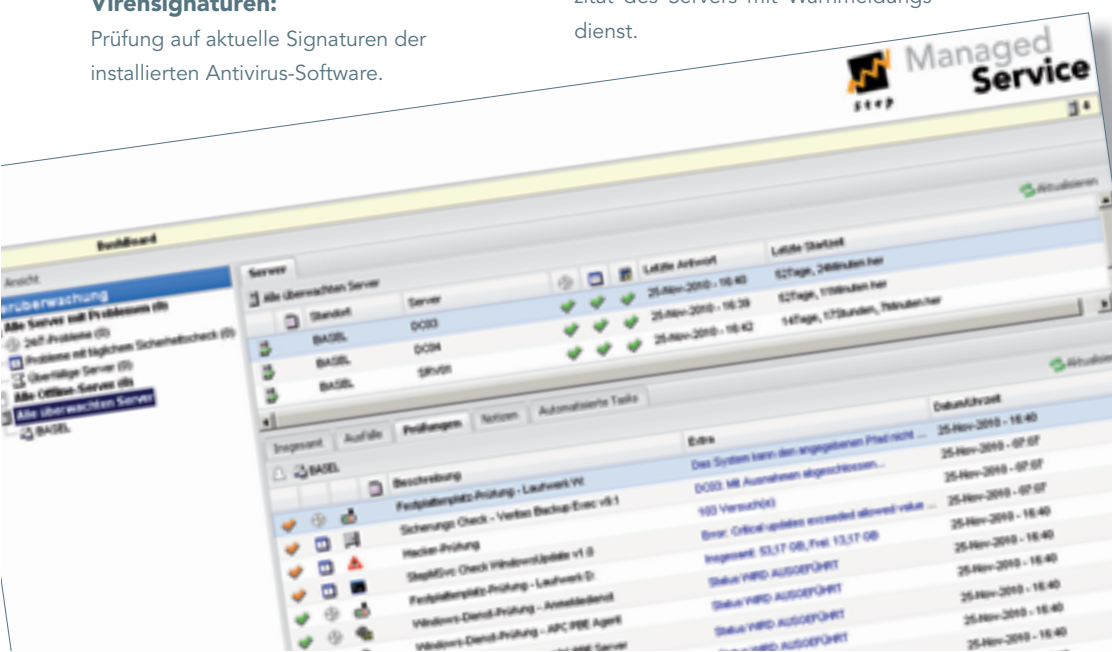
Virensignaturen:
Prüfung auf aktuelle Signaturen der installierten Antivirus-Software.

zität des Servers mit Warnmeldungsdienst.

Managed Service

Dashboard

Ansicht
Überwachung
Alle Server mit Problemen (0)
24/7-Probleme (0)
Probleme mit täglichem Sicherheitscheck (0)
Überfällige Server (0)
Alle Offline-Server (0)
Alle überwachten Server
BASEL

Aktualisieren

Server
Alle überwachten Server

| | Standort | Server | | | | Letzte Antwort | Letzte Startzeit |
|---|---|---|---|---|---|---|---|
| | BASEL | DC03 | | | | 25-Nov-2010 - 16:40 | 52Tage, 24Minuten her |
| | BASEL | DC04 | | | | 25-Nov-2010 - 16:39 | 52Tage, 1Stunden her |
| | BASEL | SRV01 | | | | 25-Nov-2010 - 16:42 | 14Tage, 17Stunden, 7Minuten her |

Aktualisieren

Insgesamt | Ausfälle | Prüfungen | Notizen | Automatisierte Tasks

BASEL

| Beschreibung | Extra | Datum/Uhrzeit |
|---|---|---|
| Festplattenplatz-Prüfung - Laufwerk W: | Das System kann den angegebenen Pfad nicht ... | 25-Nov-2010 - 16:40 |
| Sicherungs Check - Veritas Backup Exec v9.1 | DC03: Mit Ausnahmen abgeschlossen... | 25-Nov-2010 - 07:07 |
| Hacker-Prüfung | 103 Versuch(e) | 25-Nov-2010 - 07:07 |
| StepMGvc Check WindowsUpdate v1.0 | Error: Critical updates exceeded allowed value ... | 25-Nov-2010 - 07:07 |
| Festplattenplatz-Prüfung - Laufwerk D: | Insgesamt: 53,17 GB, Frei: 13,17 GB | 25-Nov-2010 - 16:40 |
| Windows-Dienst-Prüfung - Anmeldedienst | Status WIRD AUSGEFÜHRT | 25-Nov-2010 - 16:40 |
| Windows-Dienst-Prüfung - APC PBE Agent | Status WIRD AUSGEFÜHRT | 25-Nov-2010 - 16:40 |
| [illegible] Server | Status WIRD AUSGEFÜHRT | 25-Nov-2010 - 16:40 |